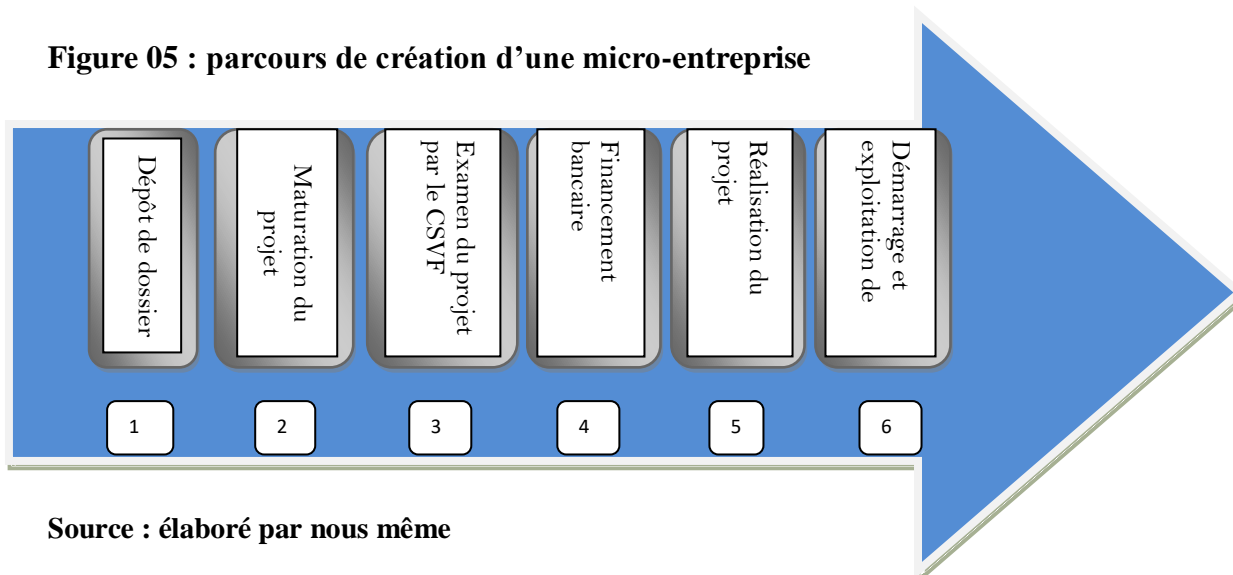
Figure 05 : parcours de création d'une micro-entreprise

Dépôt de dossier

1

Maturation du projet

2

Examen du projet par le CSVF

3

Financement bancaire

4

Réalisation du projet

5

Démarrage et exploitation de

6

Source : élaboré par nous même